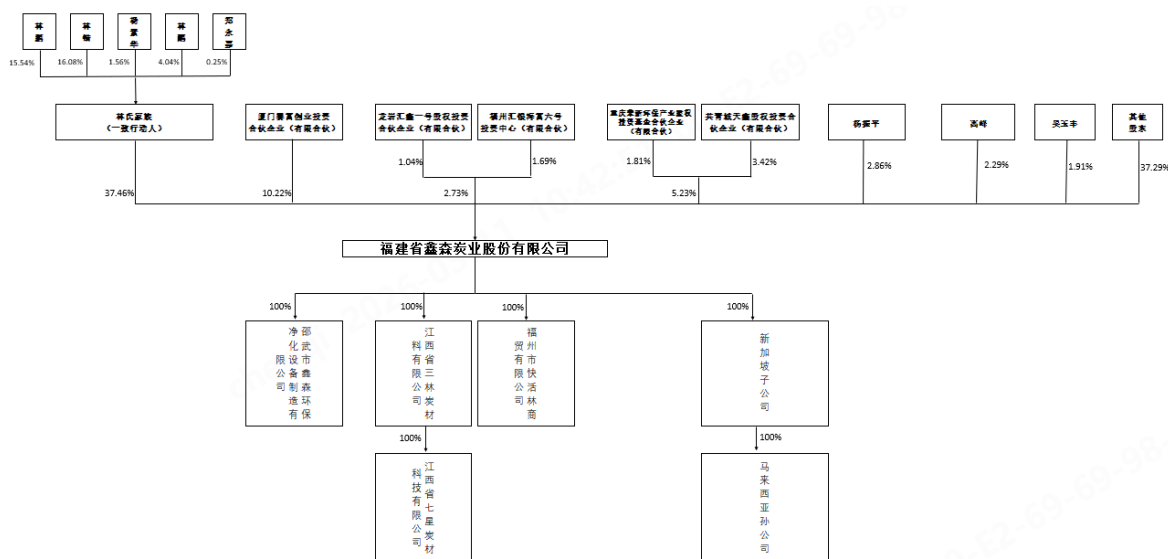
林聪

林畅

蒋意华

林鹏

邓永菁

15.54%

16.08%

1.56%

4.04%

0.25%

林氏家族（一致行动人）

厦门普思创业投资合伙企业（有限合伙）

龙岩汇鑫一号股权投资合伙企业（有限合伙）

福州汇银海富六号投资中心（有限合伙）

重庆策发环保产业股权投资基金合伙企业（有限合伙）

共青城天鑫股权投资合伙企业（有限合伙）

杨莉平

高峰

吴玉丰

其他股东

1.04%

1.69%

1.81%

3.42%

2.86%

2.29%

1.91%

37.29%

37.46%

10.22%

2.73%

5.23%

福建省鑫森炭业股份有限公司

100%

100%

100%

100%

邵武市鑫森环保净化设备制造有限公司

江西省三林炭材料有限公司

福州市快活林商贸有限公司

新加坡子公司

100%

100%

江西省七星炭材科技有限公司

马来西亚孙公司